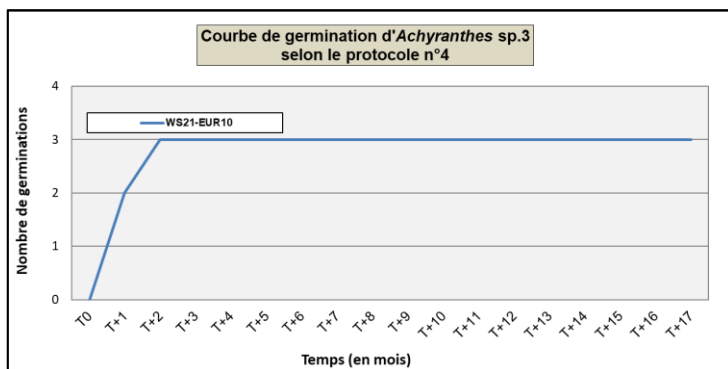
Courbe de germination d'Achyranthes sp.3
selon le protocole n°4

WS21-EUR10

Nombre de germinations

4
3
2
1
0

T0 T+1 T+2 T+3 T+4 T+5 T+6 T+7 T+8 T+9 T+10 T+11 T+12 T+13 T+14 T+15 T+16 T+17

Temps (en mois)